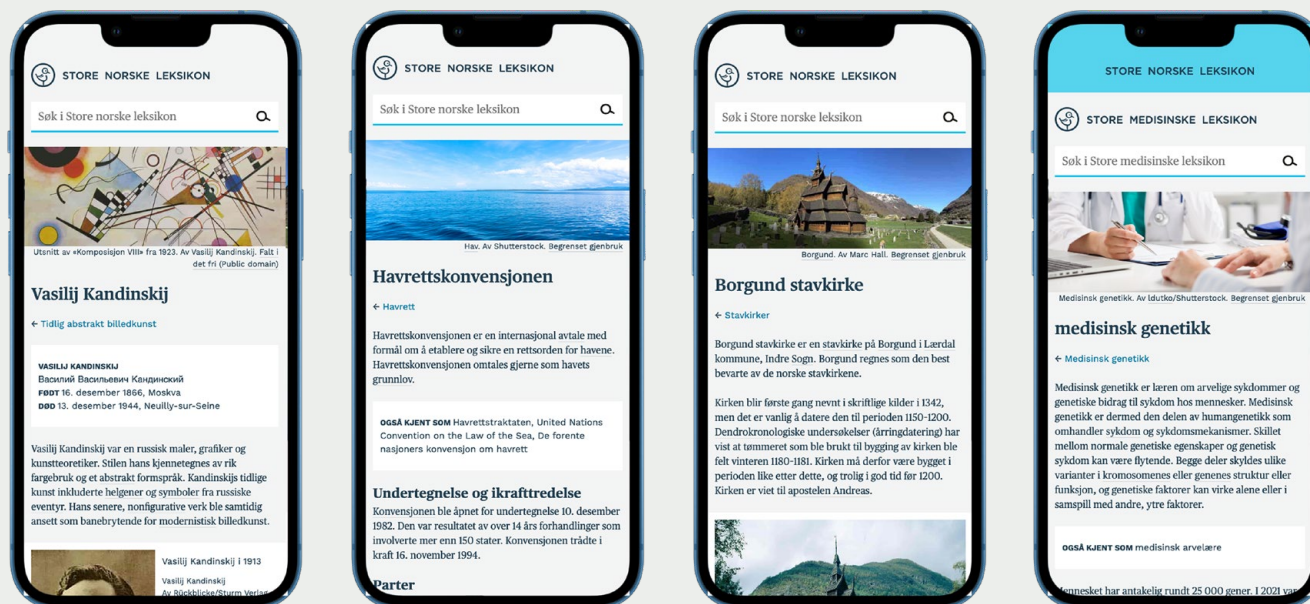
STORE NORSKE LEKSIKON

Søk i Store norske leksikon

Utsnitt av «Komposisjon VIII» fra 1923. Av Vasilij Kandinskij. Falt i det fri (Public domain)

Vasilij Kandinskij

← Tidlig abstrakt billedkunst

VASILIJ KANDINSKIJ
Василий Васильевич Кандинский
FØDT 16. desember 1866, Moskva
DØD 13. desember 1944, Neuilly-sur-Seine

Vasilij Kandinskij var en russisk maler, grafiker og kunstteoretiker. Stilen hans kjennetegnes av rik fargebruk og et abstrakt formspråk. Kandinskijs tidlige kunst inkluderte helgener og symboler fra russiske eventyr. Hans senere, nonfigurative verk ble samtidig ansett som banebrytende for modernistisk billedkunst.

Vasilij Kandinskij i 1913
Vasilij Kandinskij
Av Rückblicke/Sturm Verlag

STORE NORSKE LEKSIKON

Søk i Store norske leksikon

Hav. Av Shutterstock. Begrenset gjenbruk

Havrettskonvensjonen

← Havrett

Havrettskonvensjonen er en internasjonal avtale med formål om å etablere og sikre en rettsorden for havene. Havrettskonvensjonen omtales gjerne som havets grunnlov.

OGSÅ KJENT SOM Havrettstraktaten, United Nations Convention on the Law of the Sea, De forente nasjoners konvensjon om havrett

Undertegnelse og ikrafttredelse

Konvensjonen ble åpnet for undertegnelse 10. desember 1982. Den var resultatet av over 14 års forhandlinger som involverte mer enn 150 stater. Konvensjonen trådte i kraft 16. november 1994.

Parter

STORE NORSKE LEKSIKON

Søk i Store norske leksikon

Borgund. Av Marc Hall. Begrenset gjenbruk

Borgund stavkirke

← Stavkirker

Borgund stavkirke er en stavkirke på Borgund i Lærdal kommune, Indre Sogn. Borgund regnes som den best bevarte av de norske stavkirkene.

Kirken blir første gang nevnt i skriftlige kilder i 1342, men det er vanlig å datere den til perioden 1150-1200. Dendrokronologiske undersøkelser (årringdatering) har vist at tømmeret som ble brukt til bygging av kirken ble felt vinteren 1180-1181. Kirken må derfor være bygget i perioden like etter dette, og trolig i god tid før 1200. Kirken er viet til apostelen Andreas.

STORE NORSKE LEKSIKON

STORE MEDISINSKE LEKSIKON

Søk i Store medisinske leksikon

Medisinsk genetikk. Av Idutko/Shutterstock. Begrenset gjenbruk

medisinsk genetikk

← Medisinsk genetikk

Medisinsk genetikk er læren om arvelige sykdommer og genetiske bidrag til sykdom hos mennesker. Medisinsk genetikk er dermed den delen av humangenetikk som omhandler sykdom og sykdomsmekanismer. Skillet mellom normale genetiske egenskaper og genetisk sykdom kan være flytende. Begge deler skyldes ulike varianter i kromosomenes eller genenes struktur eller funksjon, og genetiske faktorer kan virke alene eller i samspill med andre, ytre faktorer.

OGSÅ KJENT SOM medisinsk arvelære

Mennesket har anslagsvis rundt 25 000 gener. I 2021 var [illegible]